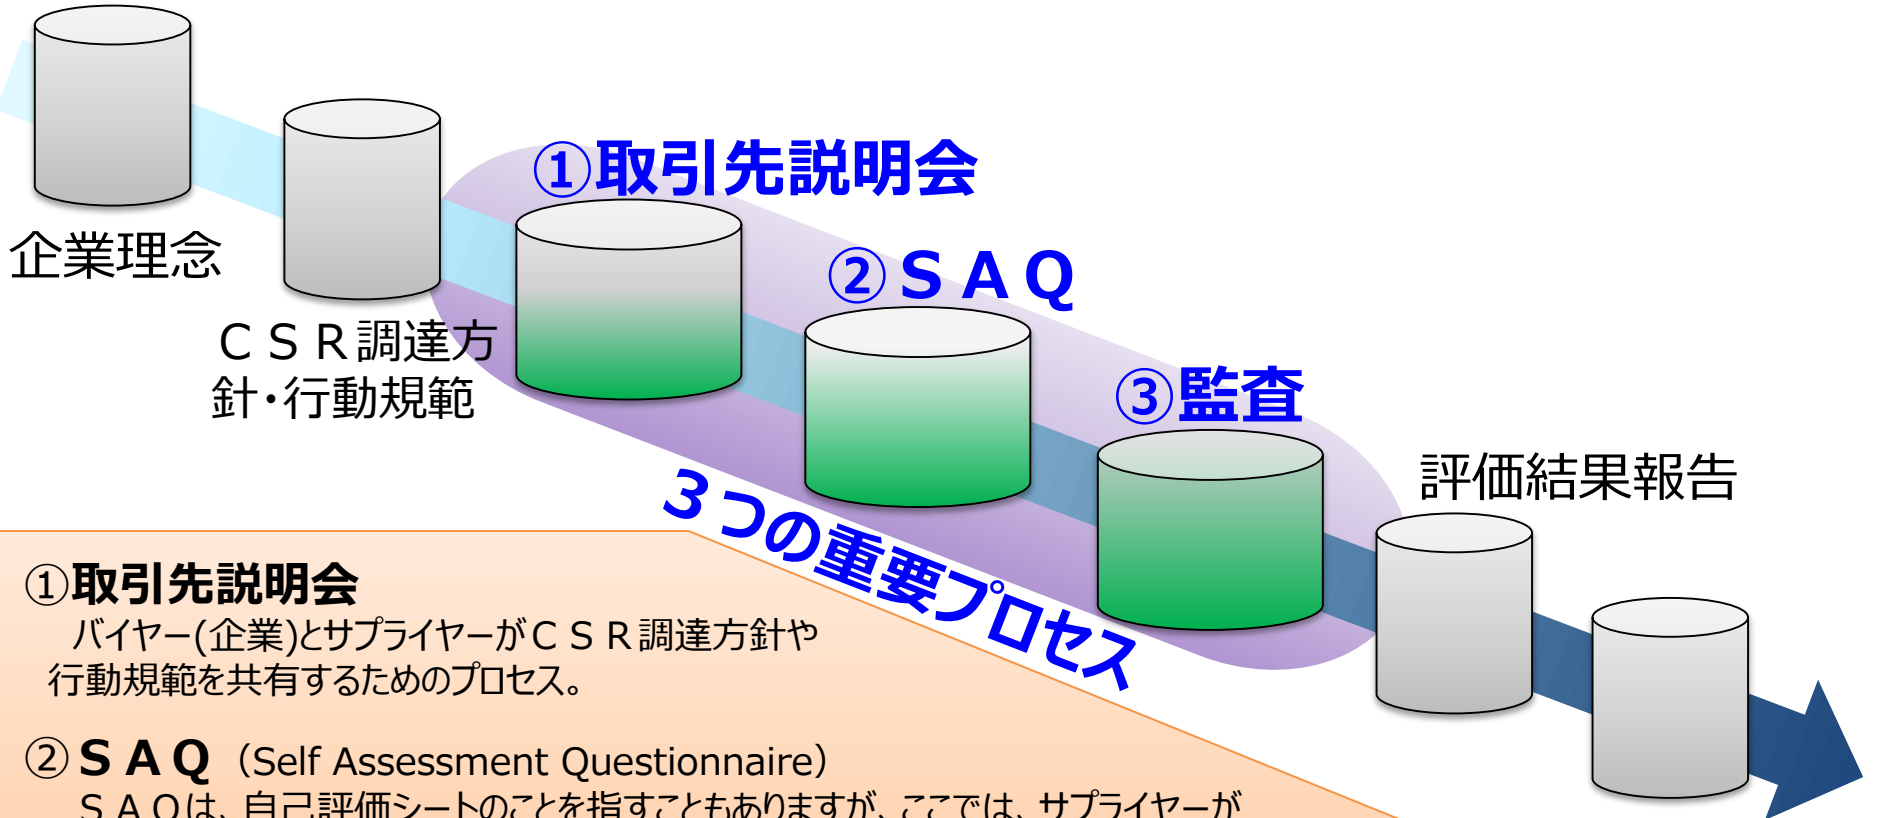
企業理念

ＣＳＲ調達方針・行動規範

①取引先説明会

②ＳＡＱ

③監査

評価結果報告

３つの重要プロセス

①取引先説明会
バイヤー(企業)とサプライヤーがＣＳＲ調達方針や行動規範を共有するためのプロセス。

②ＳＡＱ（Self Assessment Questionnaire）
ＳＡＱは、自己評価シートのことを指すこともありますが、ここでは、サプライヤーが